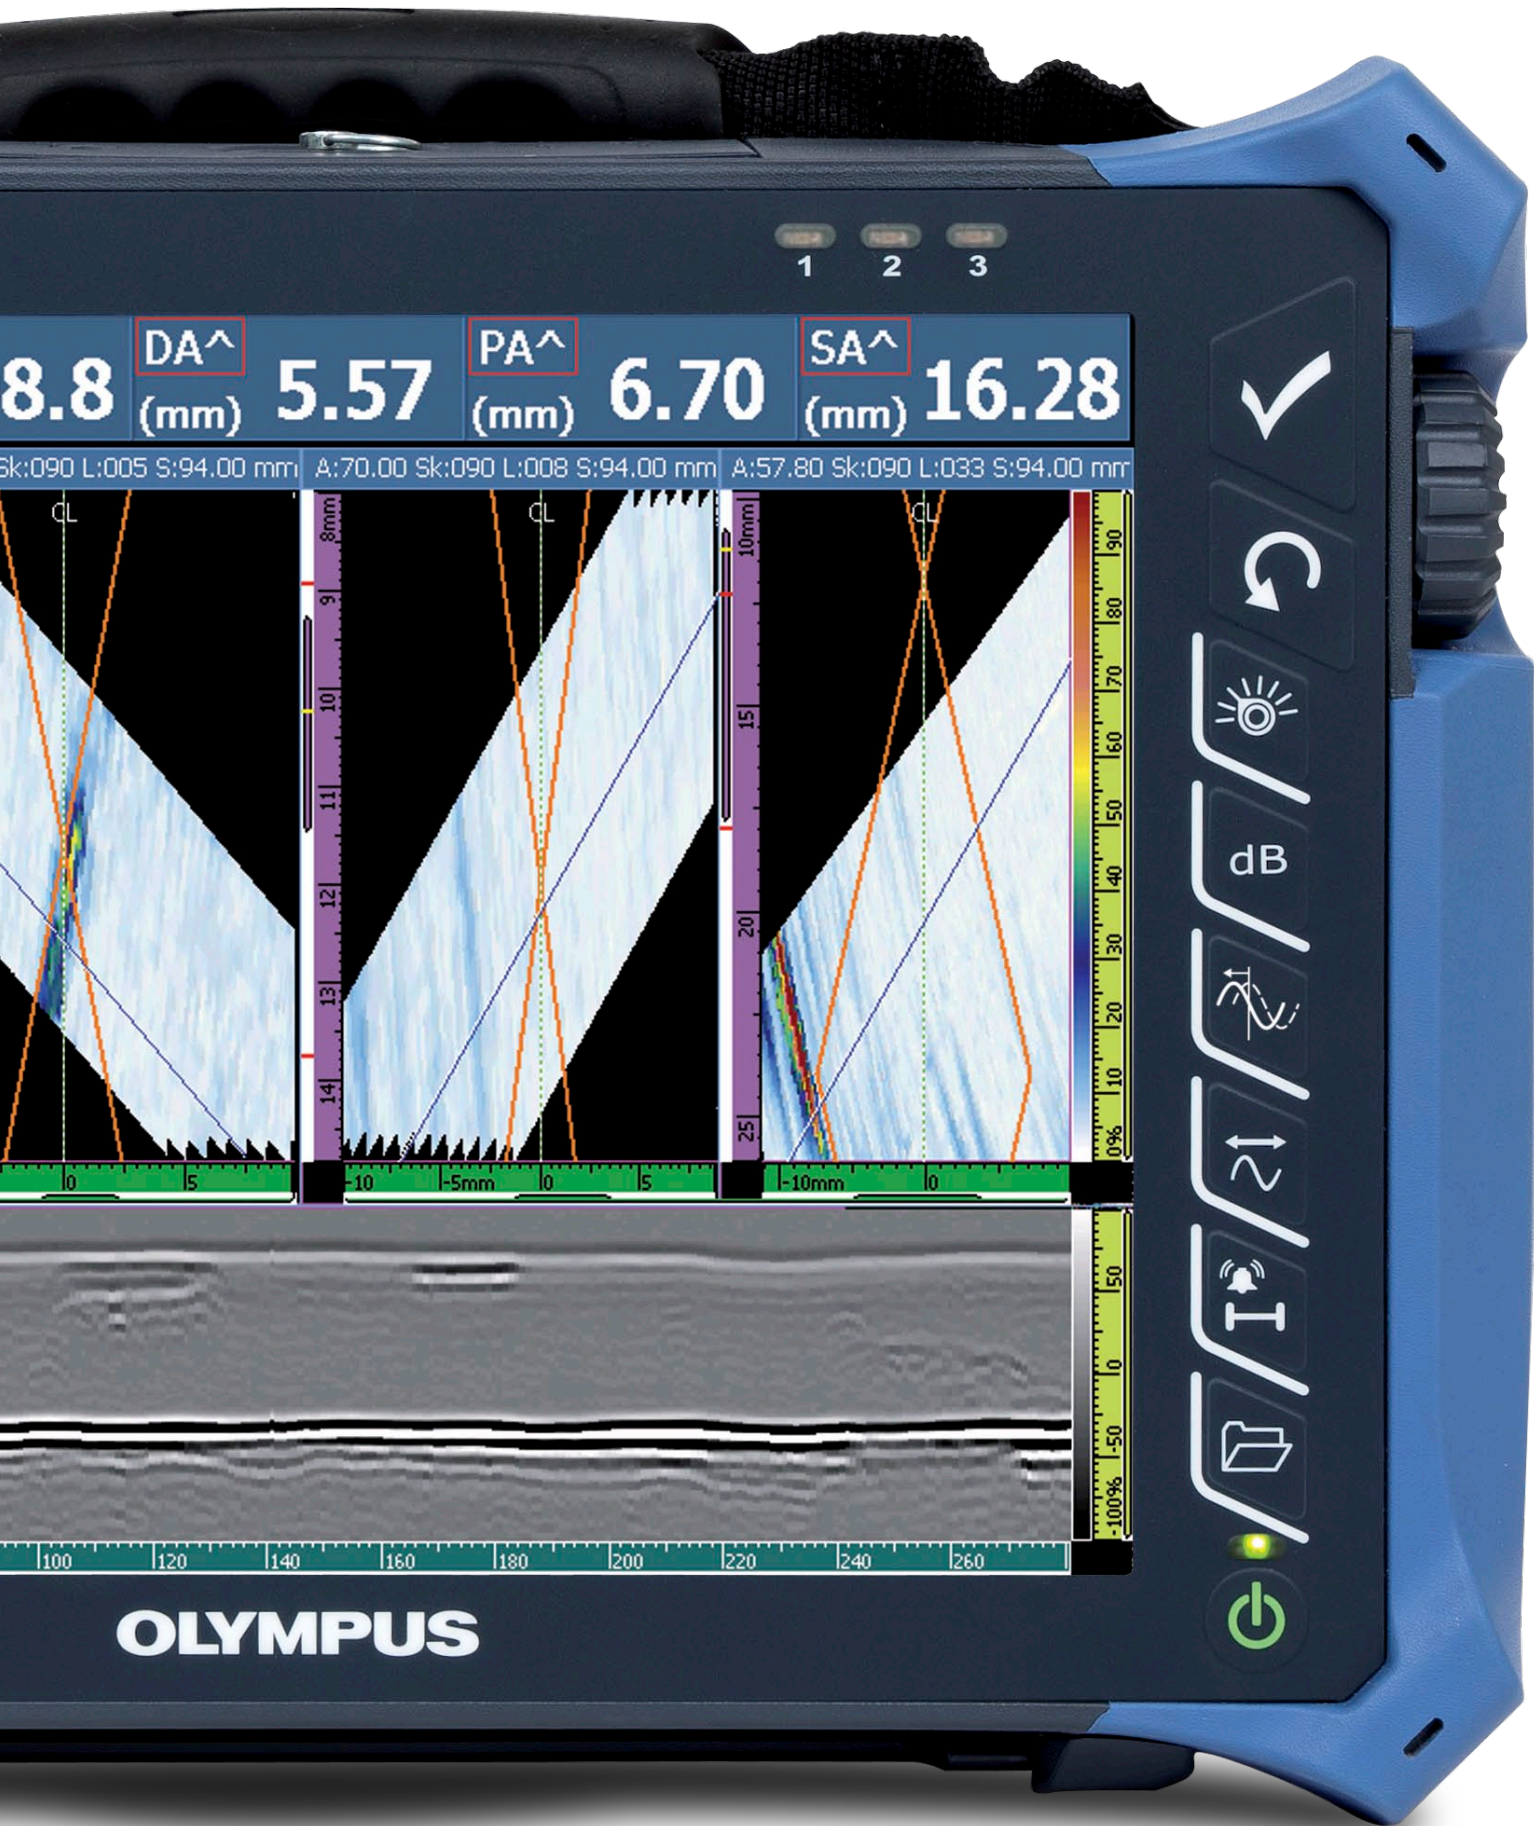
1 2 3

8.8 DA^ (mm) 5.57 PA^ (mm) 6.70 SA^ (mm) 16.28

Sk:090 L:005 S:94.00 mm A:70.00 Sk:090 L:008 S:94.00 mm A:57.80 Sk:090 L:033 S:94.00 mm

CL CL CL

8mm 9 10 11 12 13 14

10mm 15 20 25

90 80 70 60 50 40 30 20 10 0%

0 5 -10 -5mm 0 5 -10mm 0

50 0 -50 -100%

100 120 140 160 180 200 220 240 260

dB

OLYMPUS